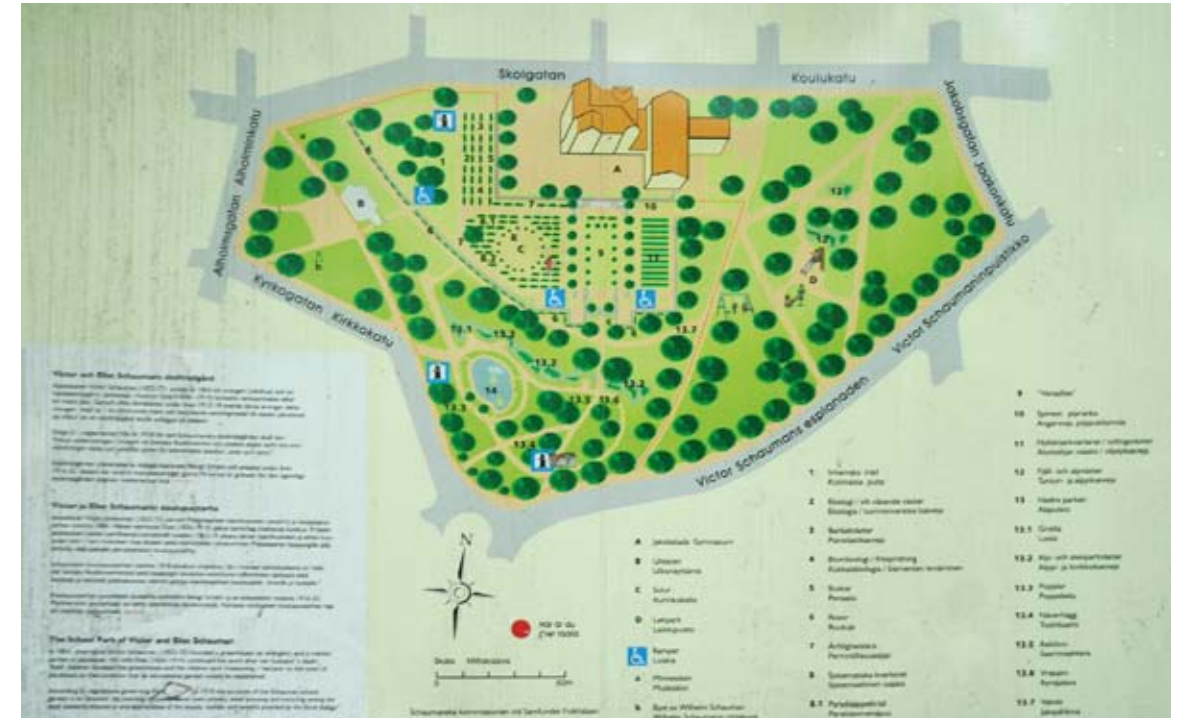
Skolgatan

Koulukatu

Jakobsgatan Jaakonkatu

Ahomagatan Ahomankatu

Kyrkogatan Kirkkokatu

Victor Schaumans esplanaden

Victor Schaumanin puistikko

A

B

C

D

1

2

3

4

5

6

7

10

11

12

13

13.1

13.2

13.3

13.4

13.5

13.6

13.7

14

N

Victor och Ellen Schaumans skolträdgård

Victor ja Ellen Schaumanin koulupuutarha

The School Park of Victor and Ellen Schauman

Här är du
Olet tässä

Skala Mittakaava

0

50m

A Jakobstads Gymnasium

B Utkiken Ulkonäkymä

C Solur Aurinkokello

D Lekpark Leikkipuisto

Ramper Luiska

Minnessten Muistokivi

Byst av Wilhelm Schauman

1 Inhemska träd Kotimaiset puut

2 Ekologi / och växande vaxter Ekologia / luonnonvaraiset kasvit

3 Barbarväxter Perintökasveja

4 Blomsterängsväxter / Rekreation / Koristekasvit

5 Buskar Pensaat

6 Rosor Ruusut

7 Ärtväxter Perinnöllisuustiede

8 Sjukomvandla kvarteret

8.1 Perhoispuutarha

9 "Verasfter"

10 Syrener, pärmer Angervoja, pippulitomme

11 Hydrotopväxter / ruttoglender

12 Fjäll- och alpväxter Tunturi- ja alppikasveja

13 Nedre parken Alapuisto

13.1 Grotta Luola

13.2 Alp- och stenpartiväxter Alppi- ja kivikkokasveja

13.3 Poppler Poppelitalo

13.4 Naverhägg Tuohituomi

13.5 Askbron Saarnisilta

13.6 Vrappen Rinnepuisto

13.7 Isterar Jalopuita

Schaumanska kommissionen vid Samfundet Folkhälsan